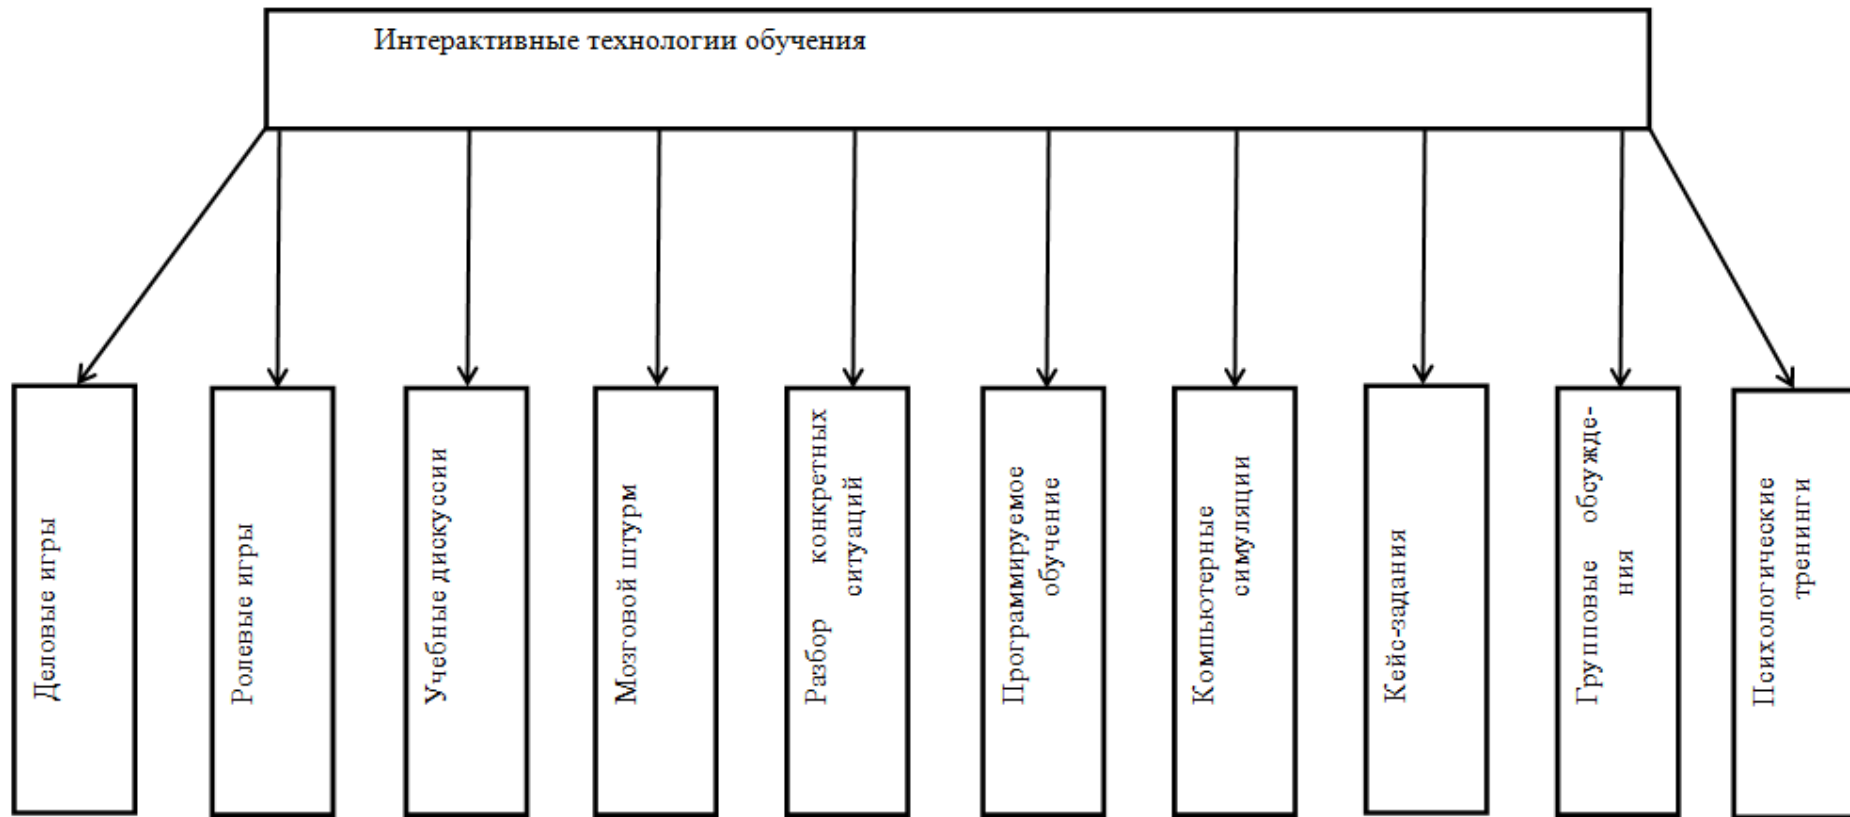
Интерактивные технологии обучения

Деловые игры

Ролевые игры

Учебные дискуссии

Мозговой штурм

Разбор конкретных ситуаций

Программируемое обучение

Компьютерные симуляции

Кейс-задания

Групповые обсуждения

Психологические тренинги